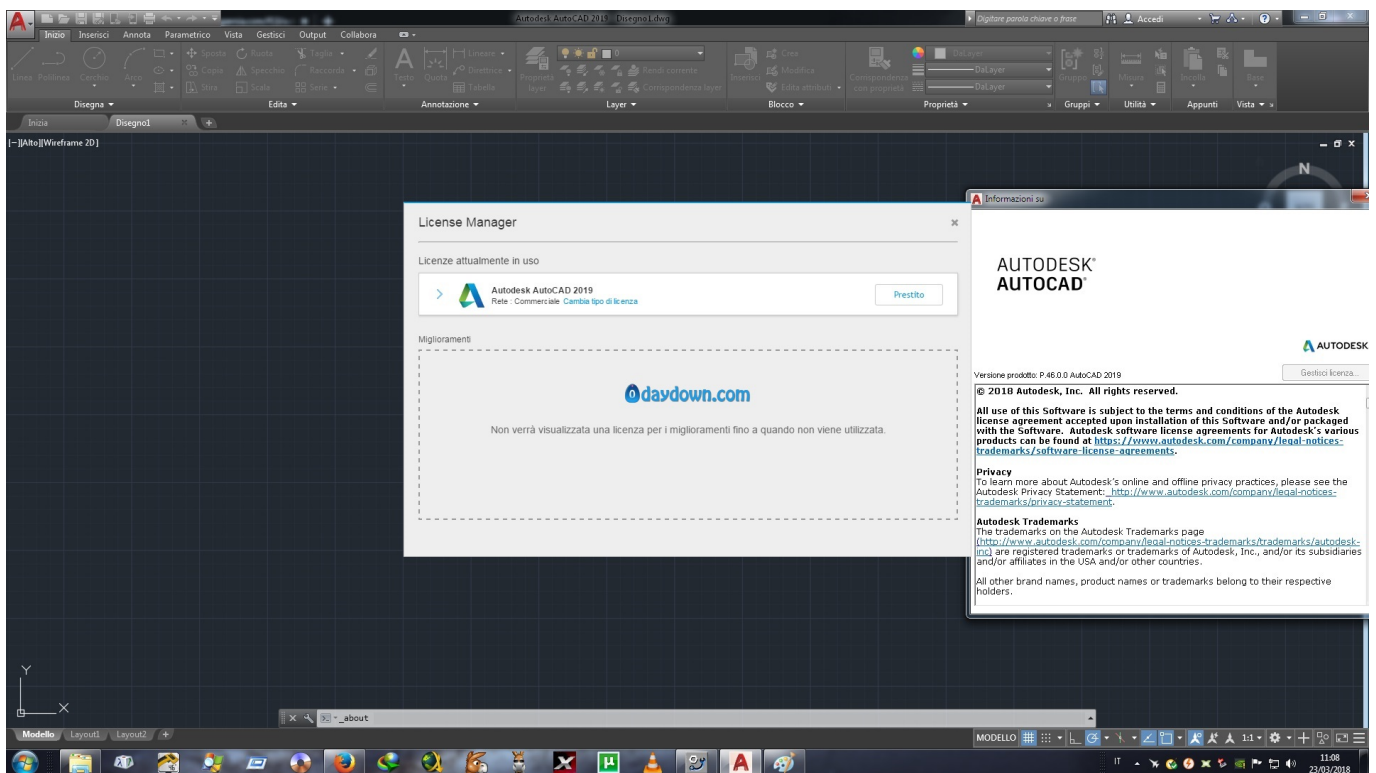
Autodesk AutoCAD 2019 Disegno1.dwg

Digitare parola chiave o frase

Accedi

Inizio Inserisci Annota Parametrico Vista Gestisci Output Collabora

Linea Polilinea Cerchio Arco

Sposta Ruota Taglia Copia Specchio Raccorda Stira Scala Serie

Testo Quota Lineare Direttrice Tabella

Proprietà layer Rendi corrente Corrispondenza layer

Inserisci Crea Modifica Edita attributi

Corrispondenza con proprietà DaLayer DaLayer DaLayer

Gruppo Misura Incolla Base

Disegna Edita Annotazione Layer Blocco Proprietà Gruppi Utilità Appunti Vista

Inizia Disegno1

[−][Alto][Wireframe 2D]

N

License Manager

Licenze attualmente in uso

Autodesk AutoCAD 2019
Rete : Commerciale Cambia tipo di licenza

Prestito

Miglioramenti

0daydown.com

Non verrà visualizzata una licenza per i miglioramenti fino a quando non viene utilizzata.

Informazioni su

AUTODESK®
AUTOCAD®

AUTODESK

Versione prodotto: P.46.0.0 AutoCAD 2019

Gestisci licenza...

© 2018 Autodesk, Inc. All rights reserved.

All use of this Software is subject to the terms and conditions of the Autodesk license agreement accepted upon installation of this Software and/or packaged with the Software. Autodesk software license agreements for Autodesk's various products can be found at https://www.autodesk.com/company/legal-notices-trademarks/software-license-agreements.

Privacy
To learn more about Autodesk's online and offline privacy practices, please see the Autodesk Privacy Statement: http://www.autodesk.com/company/legal-notices-trademarks/privacy-statement.

Autodesk Trademarks
The trademarks on the Autodesk Trademarks page (http://www.autodesk.com/company/legal-notices-trademarks/trademarks/autodesk-inc) are registered trademarks or trademarks of Autodesk, Inc., and/or its subsidiaries and/or affiliates in the USA and/or other countries.

All other brand names, product names or trademarks belong to their respective holders.

Y
X

_about

Modello Layout1 Layout2

MODELLO 1:1

IT 11:08 23/03/2018